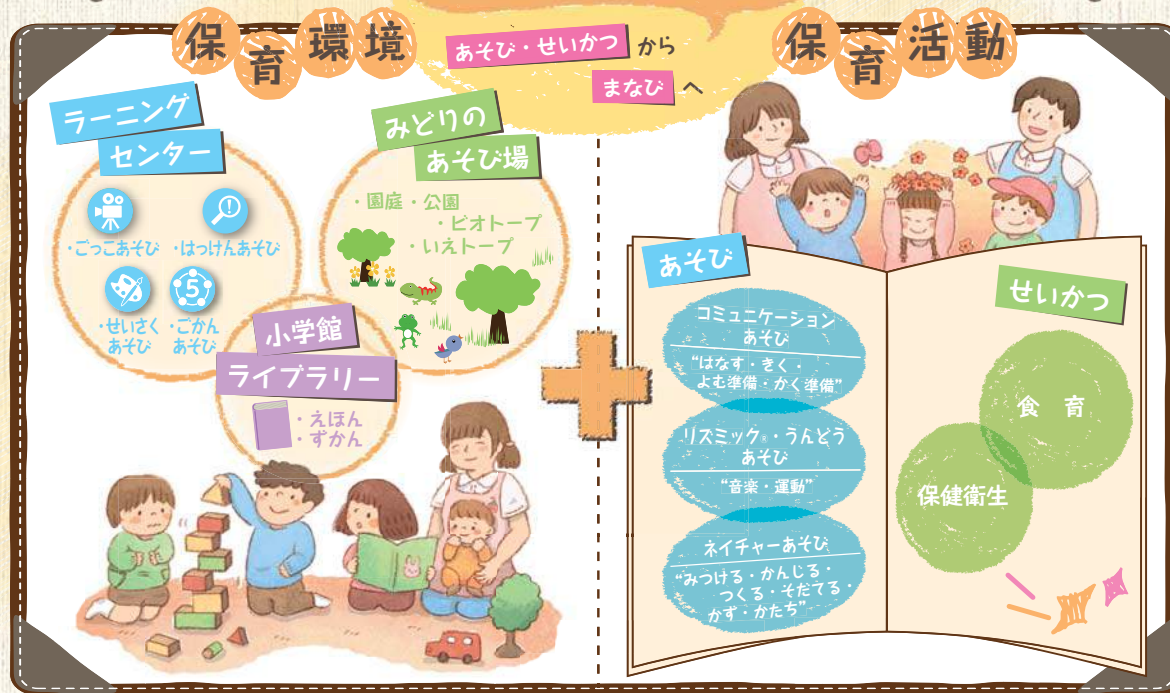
保育環境

あそび・せいかつ から
まなび へ

保育活動

ラーニング
センター

・ごっこあそび ・はっけんあそび

・せいさく あそび ・ごかん あそび

5

みどりの
あそび場

・園庭・公園
・ビオトープ
・いえトープ

小学館
ライブラリー

・えほん
・ずかん

あそび

コミュニケーション あそび
"はなす・きく・よむ準備・かく準備"

リズミック®・うんどう あそび
"音楽・運動"

ネイチャーあそび
"みつける・かんじる・つくる・そだてる・かず・かたち"

せいかつ

食育

保健衛生